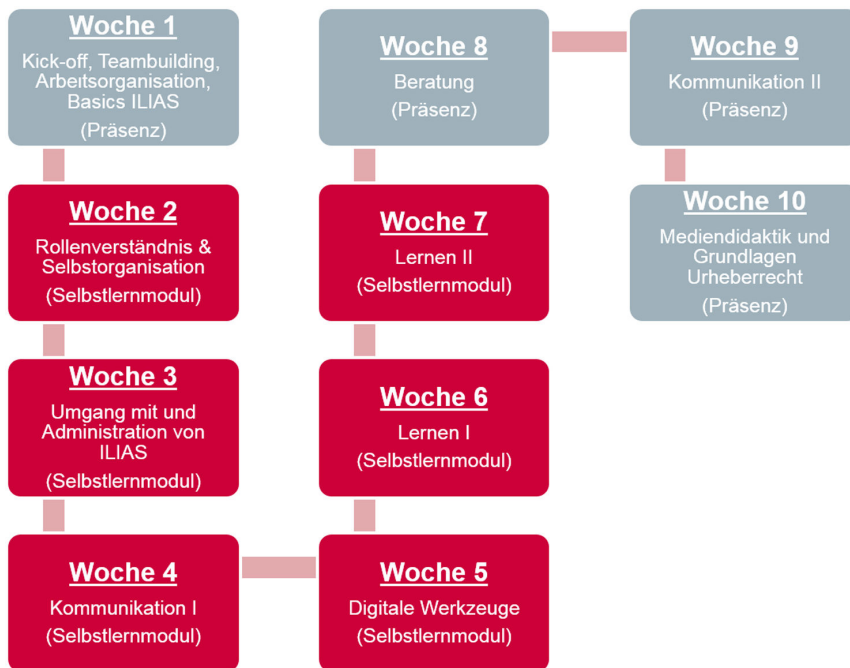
Woche 1
Kick-off, Teambuilding, Arbeitsorganisation, Basics ILIAS
(Präsenz)

Woche 2
Rollenverständnis & Selbstorganisation
(Selbstlernmodul)

Woche 3
Umgang mit und Administration von ILIAS
(Selbstlernmodul)

Woche 4
Kommunikation I
(Selbstlernmodul)

Woche 5
Digitale Werkzeuge
(Selbstlernmodul)

Woche 6
Lernen I
(Selbstlernmodul)

Woche 7
Lernen II
(Selbstlernmodul)

Woche 8
Beratung
(Präsenz)

Woche 9
Kommunikation II
(Präsenz)

Woche 10
Mediendidaktik und Grundlagen Urheberrecht
(Präsenz)